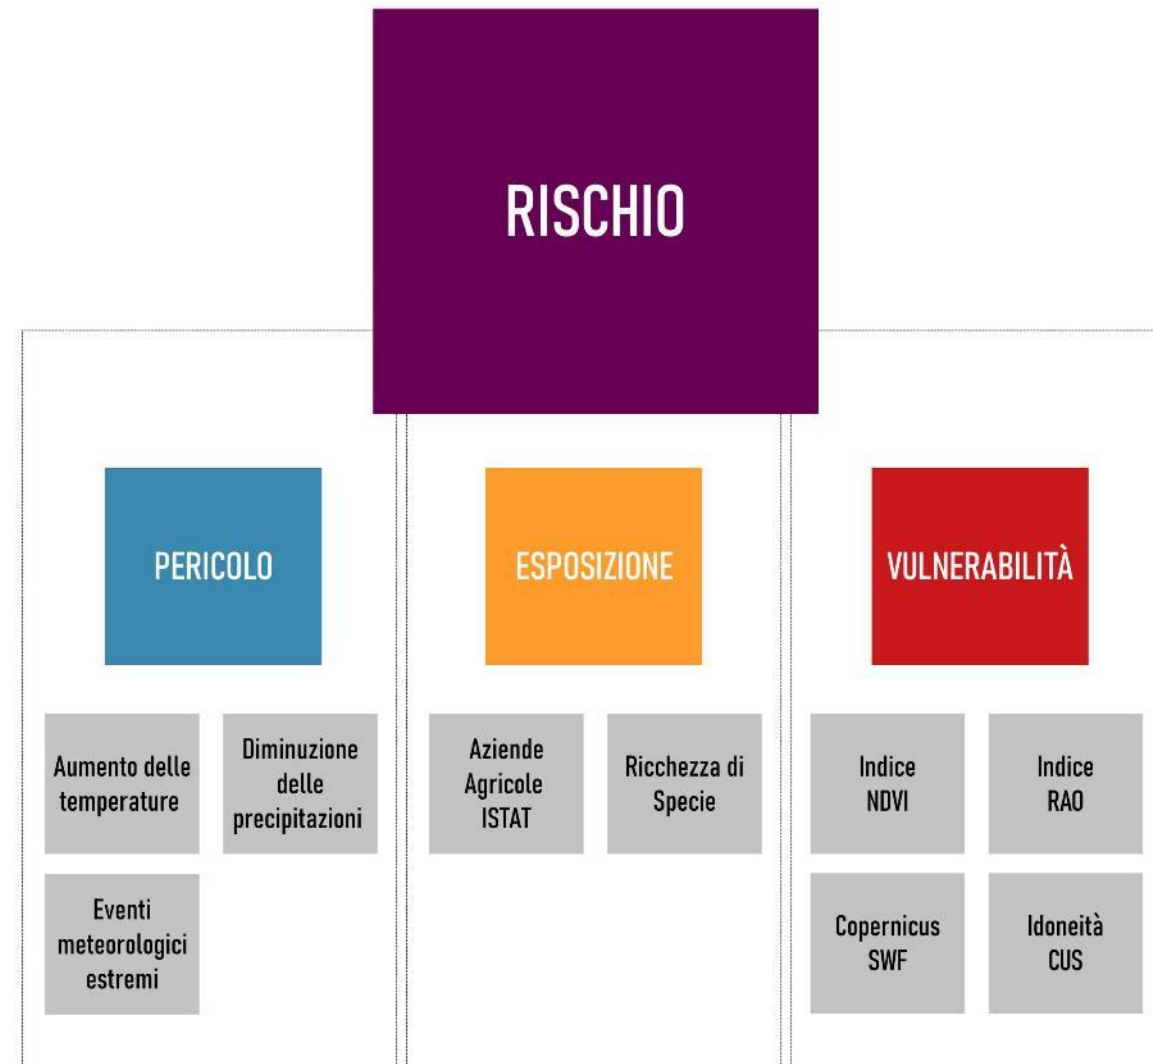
RISCHIO

PERICOLO

Aumento delle temperature

Diminuzione delle precipitazioni

Eventi meteorologici estremi

ESPOSIZIONE

Aziende Agricole ISTAT

Ricchezza di Specie

VULNERABILITÀ

Indice NDVI

Indice RAO

Copernicus SWF

Idoneità CUS